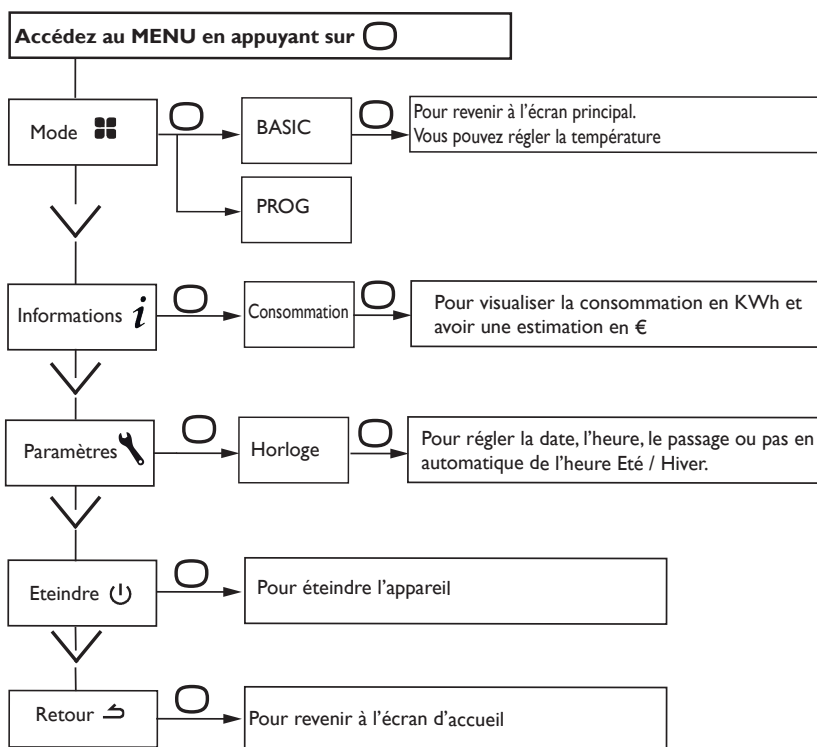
Accédez au MENU en appuyant sur

Mode

BASIC

Pour revenir à l'écran principal.
Vous pouvez régler la température

PROG

Informations $i$

Consommation

Pour visualiser la consommation en KWh et avoir une estimation en €

Paramètres

Horloge

Pour régler la date, l'heure, le passage ou pas en automatique de l'heure Eté / Hiver.

Eteindre

Pour éteindre l'appareil

Retour

Pour revenir à l'écran d'accueil